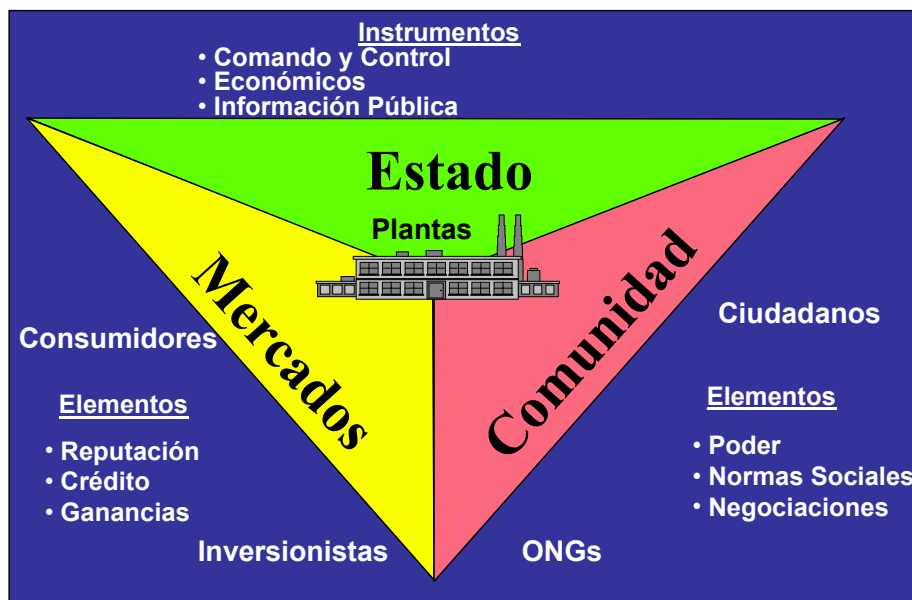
Instrumentos
• Comando y Control
• Económicos
• Información Pública

Estado

Plantas

Mercados

Comunidad

Consumidores

Elementos
• Reputación
• Crédito
• Ganancias

Inversionistas

Ciudadanos

Elementos
• Poder
• Normas Sociales
• Negociaciones

ONGs